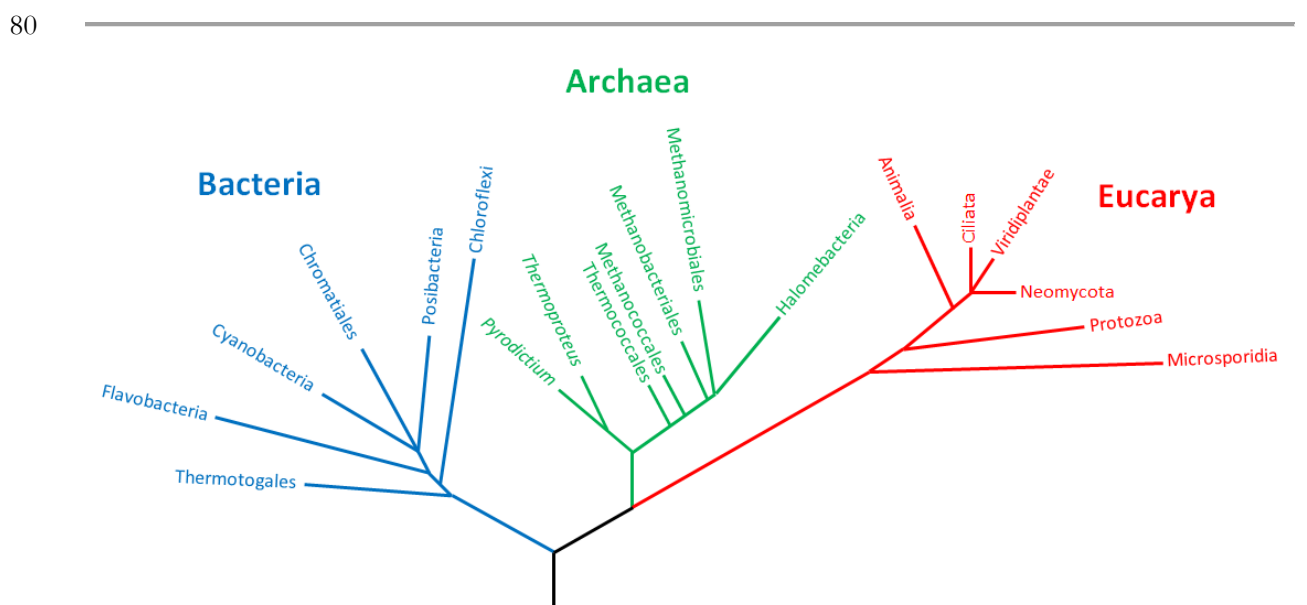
80

Archaea

Bacteria

Eucarya

Chromatiales

Posibacteria

Chloroflexi

Cyanobacteria

Flavobacteria

Thermotogales

Pyrodictium

Thermoproteus

Thermococcales

Methanococcales

Methanobacteriales

Methanomicrobiales

Halomebacteria

Animalia

Ciliata

Viridiplantae

Neomycota

Protozoa

Microsporidia